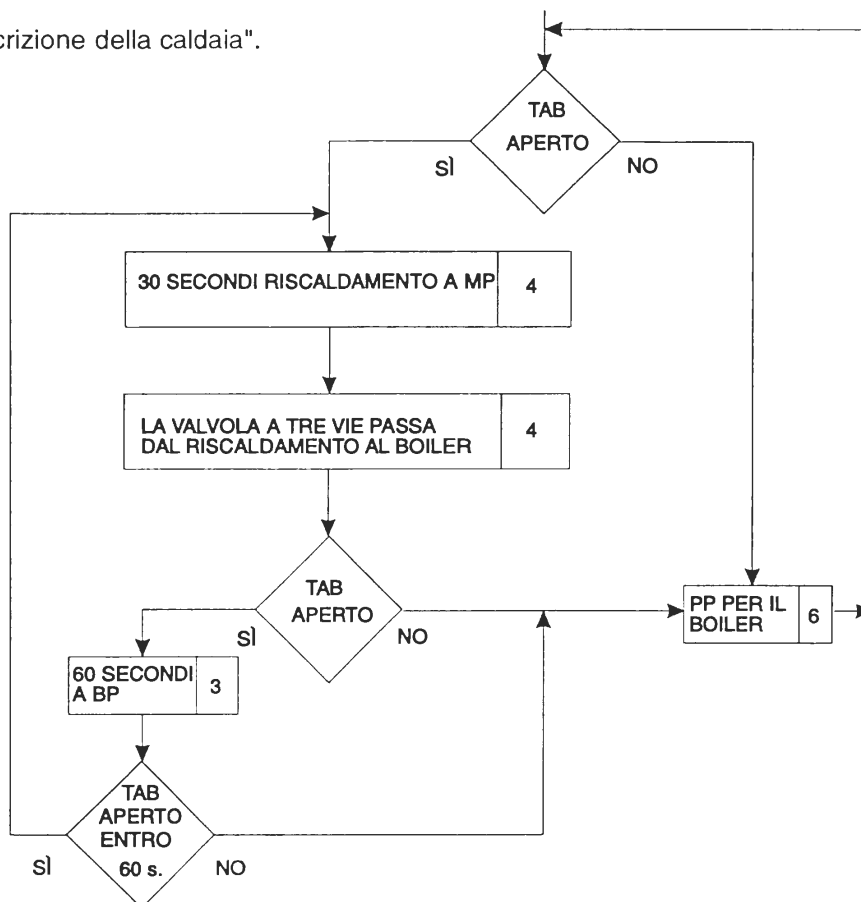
crizione della caldaia".

TAB APERTO

SÌ

NO

30 SECONDI RISCALDAMENTO A MP | 4

LA VALVOLA A TRE VIE PASSA DAL RISCALDAMENTO AL BOILER | 4

TAB APERTO

SÌ

NO

PP PER IL BOILER | 6

60 SECONDI A BP | 3

TAB APERTO ENTRO 60 s.

SÌ

NO